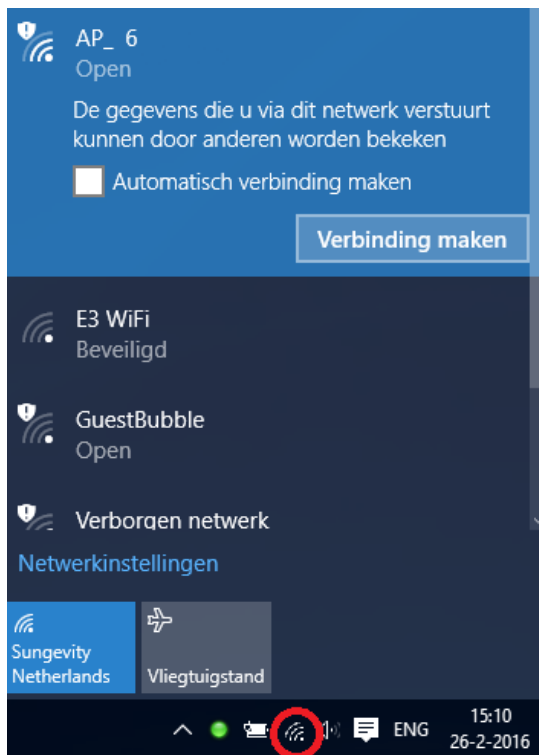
AP_ 6
Open

De gegevens die u via dit netwerk verstuurt kunnen door anderen worden bekeken

Automatisch verbinding maken

Verbinding maken

E3 WiFi
Beveiligd

GuestBubble
Open

Verborgen netwerk

Netwerkinstellingen

Sungevity Netherlands

Vliegtuigstand

ENG
15:10
26-2-2016